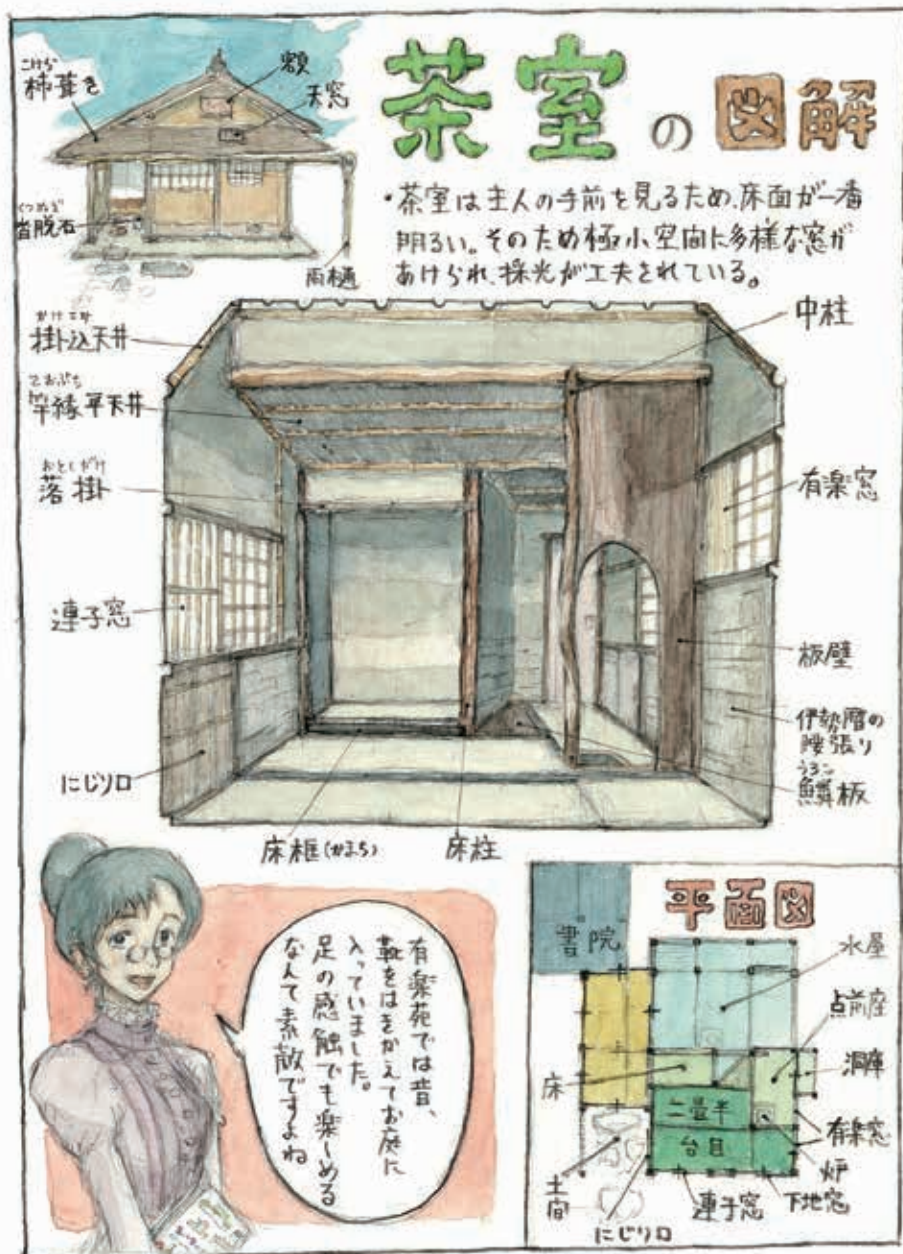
茶室の図解

こけら
柿葺き

額

天窓

くつぬぎ
沓脱石

雨樋

・茶室は主人の手前を見るため、床面が一番明るい。そのため極小空間に多様な窓があけられ、採光が工夫されている。

かけこみ
掛込天井

さおぶち
竿縁平天井

おとしがけ
落掛

連子窓

にじり口

床框(かまち)

床柱

中柱

有楽窓

板壁

伊勢暦の腰張り

うろこ
鱗板

有楽苑では昔、靴をはきかえてお庭に入っていました。足の感触でも楽しめるなんて素敵ですよね

平面図

書院

水屋

点前座

洞庫

床

二畳半

台目

有楽窓

炉

土間

にじり口

連子窓

下地窓